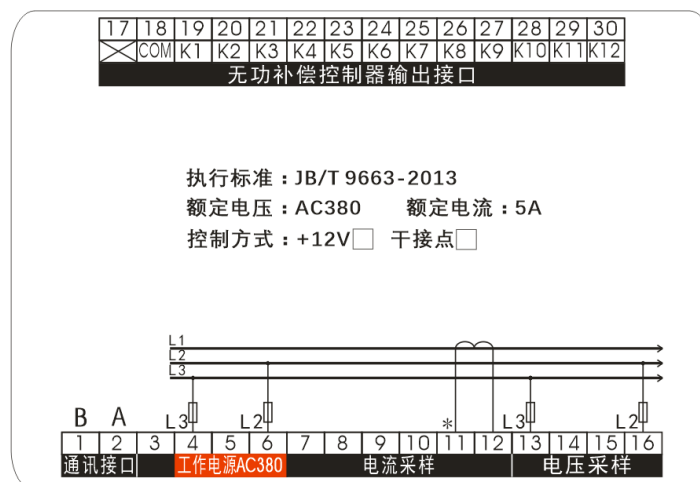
| 17 | 18 | 19 | 20 | 21 | 22 | 23 | 24 | 25 | 26 | 27 | 28 | 29 | 30 |
|---|---|---|---|---|---|---|---|---|---|---|---|---|---|
|  | COM | K1 | K2 | K3 | K4 | K5 | K6 | K7 | K8 | K9 | K10 | K11 | K12 |

无功补偿控制器输出接口

执行标准：JB/T 9663-2013
额定电压：AC380　　额定电流：5A
控制方式：+12V　干接点

L1
L2
L3

B　A
L3　L2　*　L3　L2

| 1 | 2 | 3 | 4 | 5 | 6 | 7 | 8 | 9 | 10 | 11 | 12 | 13 | 14 | 15 | 16 |
|---|---|---|---|---|---|---|---|---|---|---|---|---|---|---|---|

通讯接口　工作电源AC380　电流采样　电压采样